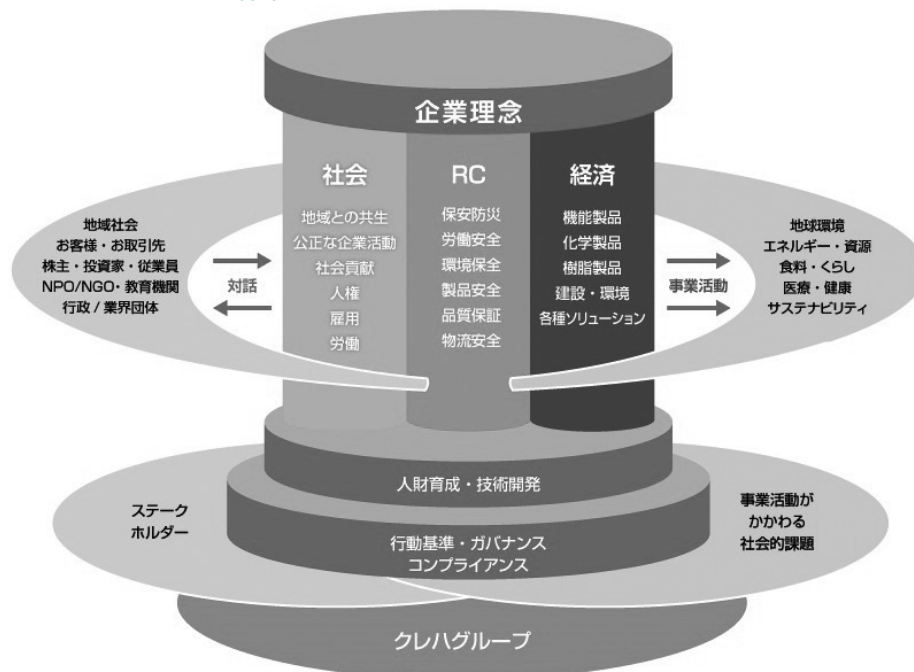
企業理念

地域社会
お客様・お取引先
株主・投資家・従業員
NPO/NGO・教育機関
行政 / 業界団体

対話

社会
地域との共生
公正な企業活動
社会貢献
人権
雇用
労働

RC
保安防災
労働安全
環境保全
製品安全
品質保証
物流安全

経済
機能製品
化学製品
樹脂製品
建設・環境
各種ソリューション

事業活動

地球環境
エネルギー・資源
食料・くらし
医療・健康
サステナビリティ

人財育成・技術開発

ステーク
ホルダー

行動基準・ガバナンス
コンプライアンス

事業活動が
かかわる
社会的課題

クレハグループ